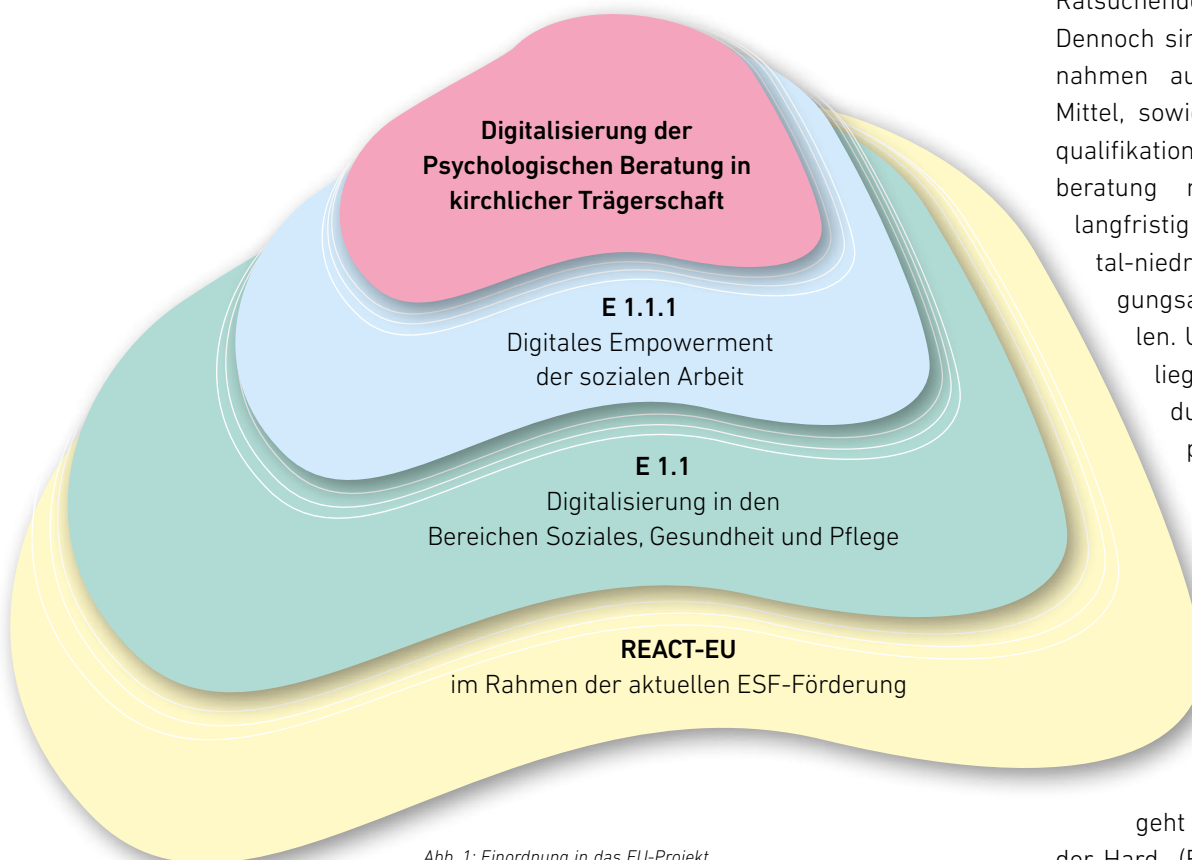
Digitalisierung der Psychologischen Beratung in kirchlicher Trägerschaft

E 1.1.1
Digitales Empowerment der sozialen Arbeit

E 1.1
Digitalisierung in den Bereichen Soziales, Gesundheit und Pflege

REACT-EU
im Rahmen der aktuellen ESF-Förderung

Abb. 1: Einordnung in das EU-Projekt

Ratsuchende
Dennoch sin
nahmen au
Mittel, sowie
qualifikation
beratung n
langfristig
tal-niedr
gungsa
len. U
lieg
du
p

geht
der Hard (F